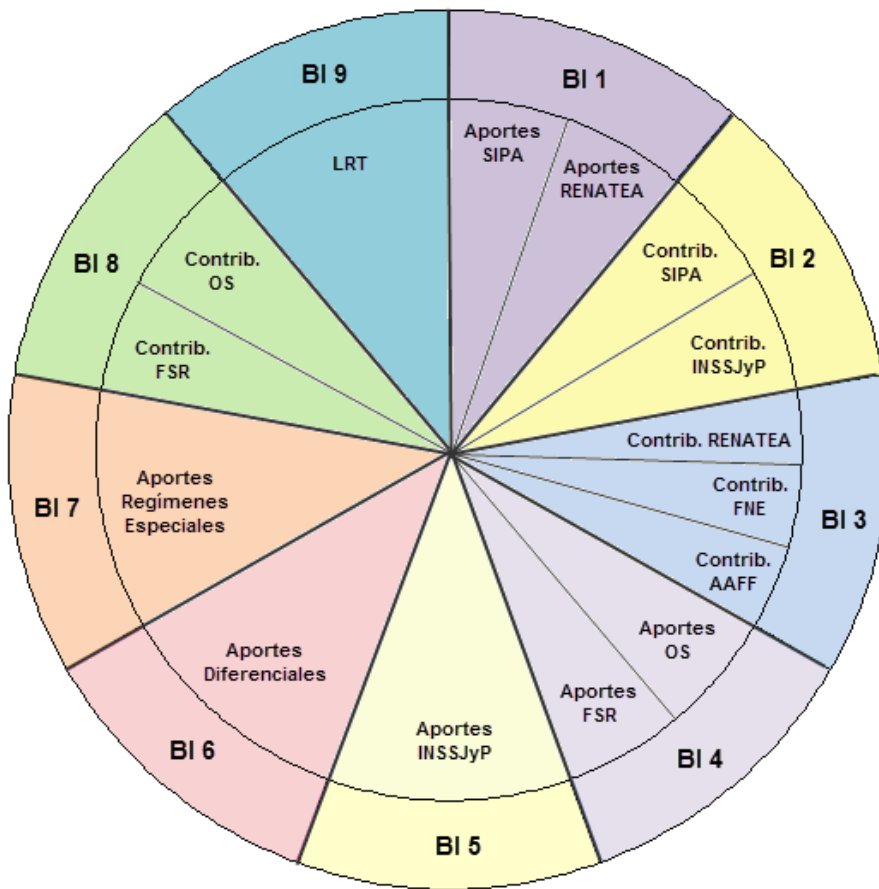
BI 9

LRT

BI 1

Aportes SIPA

Aportes RENATEA

BI 2

Contrib. SIPA

Contrib. INSSJyP

BI 3

Contrib. RENATEA

Contrib. FNE

Contrib. AAFF

BI 4

Aportes OS

Aportes FSR

BI 5

Aportes INSSJyP

BI 6

Aportes Diferenciales

BI 7

Aportes Regímenes Especiales

BI 8

Contrib. OS

Contrib. FSR